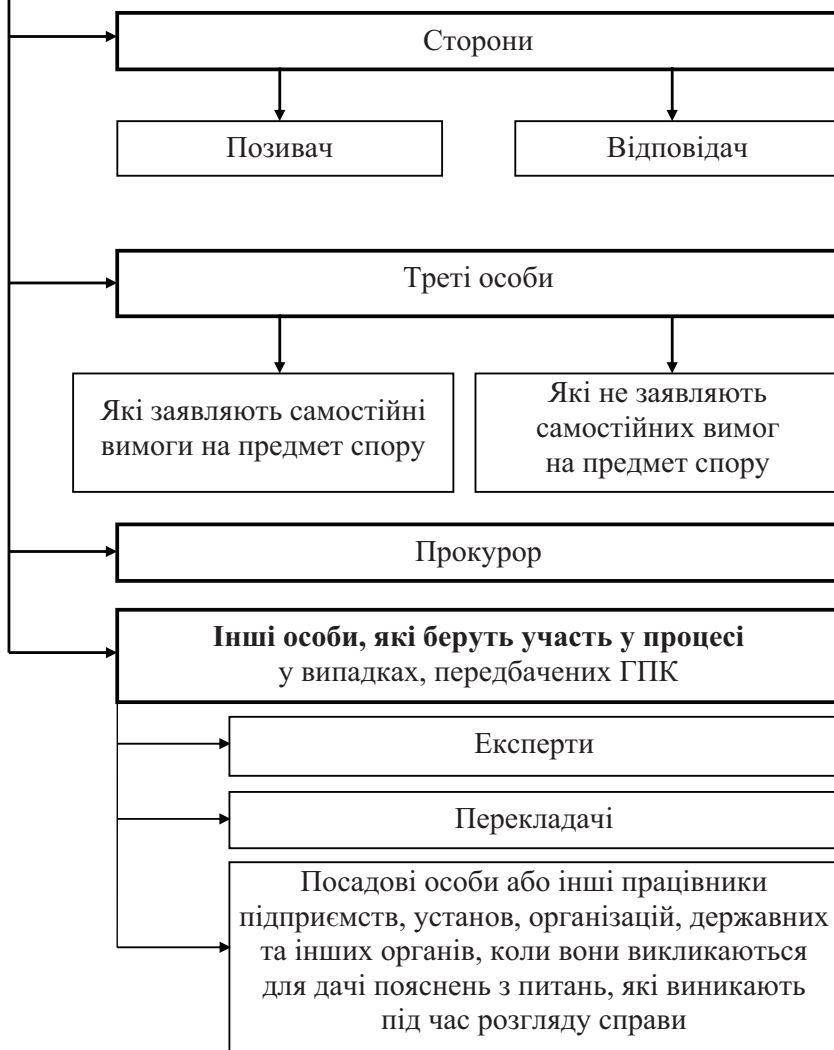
Сторони

Позивач

Відповідач

Треті особи

Які заявляють самостійні вимоги на предмет спору

Які не заявляють самостійних вимог на предмет спору

Прокурор

**Інші особи, які беруть участь у процесі** у випадках, передбачених ГПК

Експерти

Перекладачі

Посадові особи або інші працівники підприємств, установ, організацій, державних та інших органів, коли вони викликаються для дачі пояснень з питань, які виникають під час розгляду справи